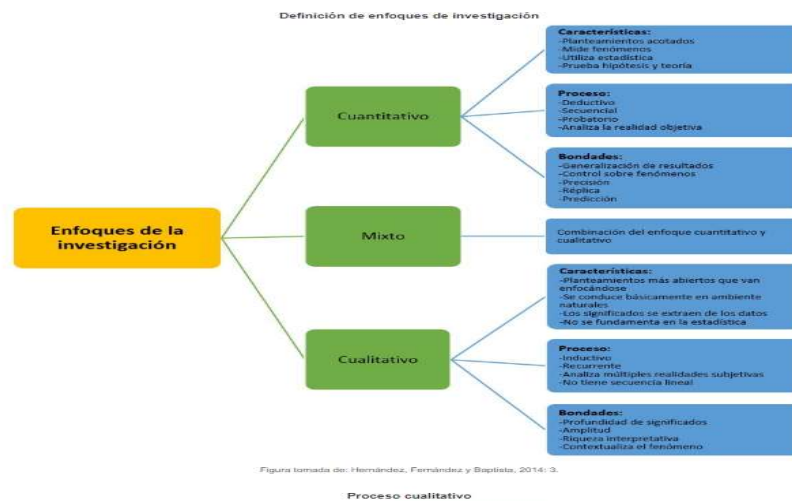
Definición de enfoques de investigación

Enfoques de la investigación

Cuantitativo

Características:
-Planteamientos acotados
-Mide fenómenos
-Utiliza estadística
-Prueba hipótesis y teoría

Proceso:
-Deductivo
-Secuencial
-Probatorio
-Analiza la realidad objetiva

Bondades:
-Generalización de resultados
-Control sobre fenómenos
-Precisión
-Réplica
-Predicción

Mixto

Combinación del enfoque cuantitativo y cualitativo

Cualitativo

Características:
-Planteamientos más abiertos que van enfocándose
-Se conduce básicamente en ambiente naturales
-Los significados se extraen de los datos
-No se fundamenta en la estadística

Proceso:
-Inductivo
-Recurrente
-Analiza múltiples realidades subjetivas
-No tiene secuencia lineal

Bondades:
-Profundidad de significados
-Amplitud
-Riqueza interpretativa
-Contextualiza el fenómeno

Figura tomada de: Hernández, Fernández y Baptista, 2014: 3.

Proceso cualitativo